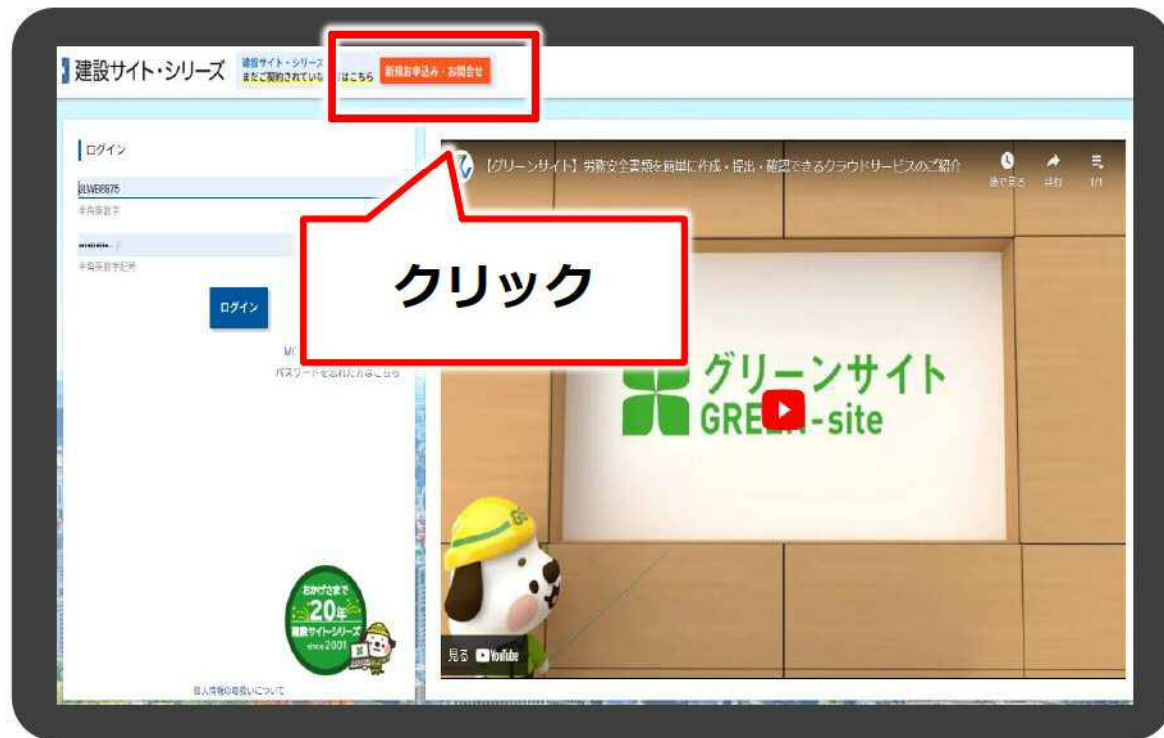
建設サイト・シリーズ

建設サイト・シリーズ
まだご契約されていな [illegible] はこちら

新規お申込み・お問合せ

ログイン

GLWEB9975
半角英数字

半角英数字記号

ログイン

MC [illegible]
パスワードを忘れた方はこちら

おかげさまで
20年
建設サイト・シリーズ
since 2001

個人情報の取扱いについて

【グリーンサイト】労務安全書類を簡単に作成・提出・確認できるクラウドサービスのご紹介

後で見る
共有
1/1

クリック

グリーンサイト
GREEN-site

見る YouTube